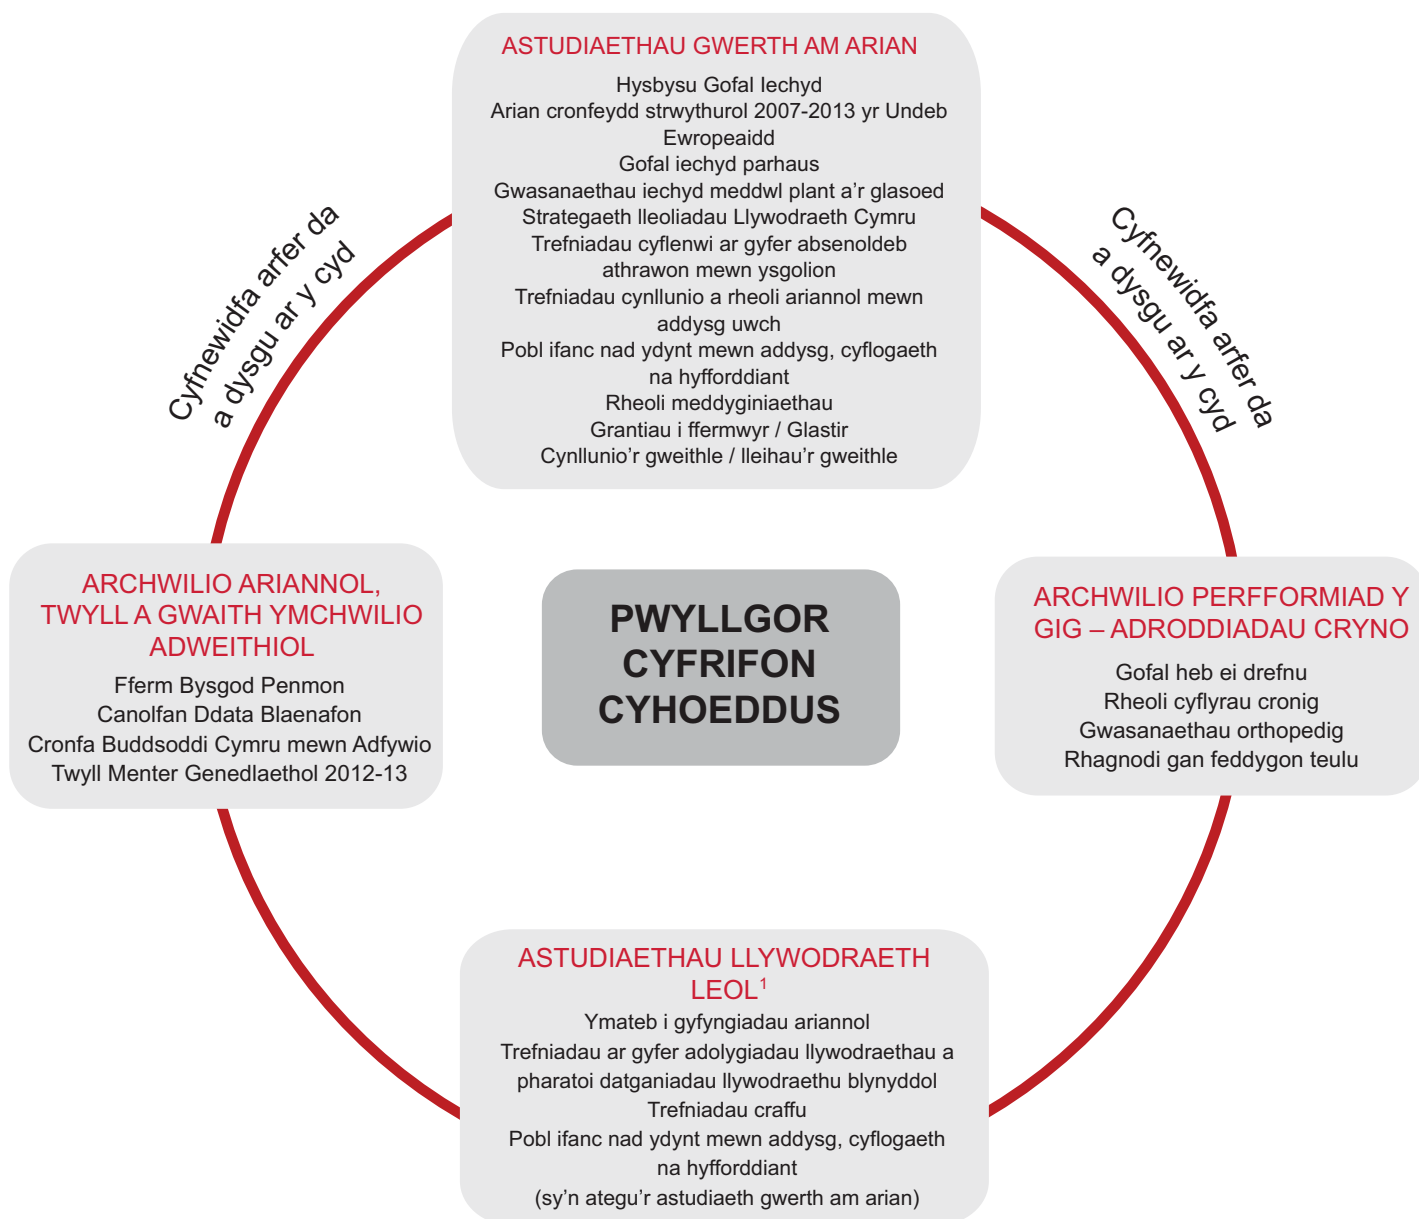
ASTUDIAETHAU GWERTH AM ARIAN

Hysbysu Gofal Iechyd
Arian cronfeydd strwythurol 2007-2013 yr Undeb Ewropeaidd
Gofal iechyd parhaus
Gwasanaethau iechyd meddwl plant a'r glasoed
Strategaeth lleoliadau Llywodraeth Cymru
Trefniadau cyflenwi ar gyfer absenoldeb athrawon mewn ysgolion
Trefniadau cynllunio a rheoli ariannol mewn addysg uwch
Pobl ifanc nad ydynt mewn addysg, cyflogaeth na hyfforddiant
Rheoli meddyginiaethau
Grantiau i ffermwyr / Glastir
Cynllunio'r gweithle / lleihau'r gweithle

Cyfnewidfa arfer da a dysgu ar y cyd

Cyfnewidfa arfer da a dysgu ar y cyd

ARCHWILIO ARIANNOL, TWYLL A GWAITH YMCHWILIO ADWEITHIOL

Fferm Bysgod Penmon
Canolfan Ddata Blaenafon
Cronfa Buddsoddi Cymru mewn Adfywio
Twyll Menter Genedlaethol 2012-13

PWYLLGOR CYFRIFON CYHOEDDUS

ARCHWILIO PERFFORMIAD Y GIG – ADRODDIADAU CRYNO

Gofal heb ei drefnu
Rheoli cyflyrau cronig
Gwasanaethau orthopedig
Rhagnodi gan feddygon teulu

ASTUDIAETHAU LLYWODRAETH LEOL$^1$

Ymateb i gyfyngiadau ariannol
Trefniadau ar gyfer adolygiadau llywodraethau a pharatoi datganiadau llywodraethu blynyddol
Trefniadau craffu
Pobl ifanc nad ydynt mewn addysg, cyflogaeth na hyfforddiant
(sy'n ategu'r astudiaeth gwerth am arian)